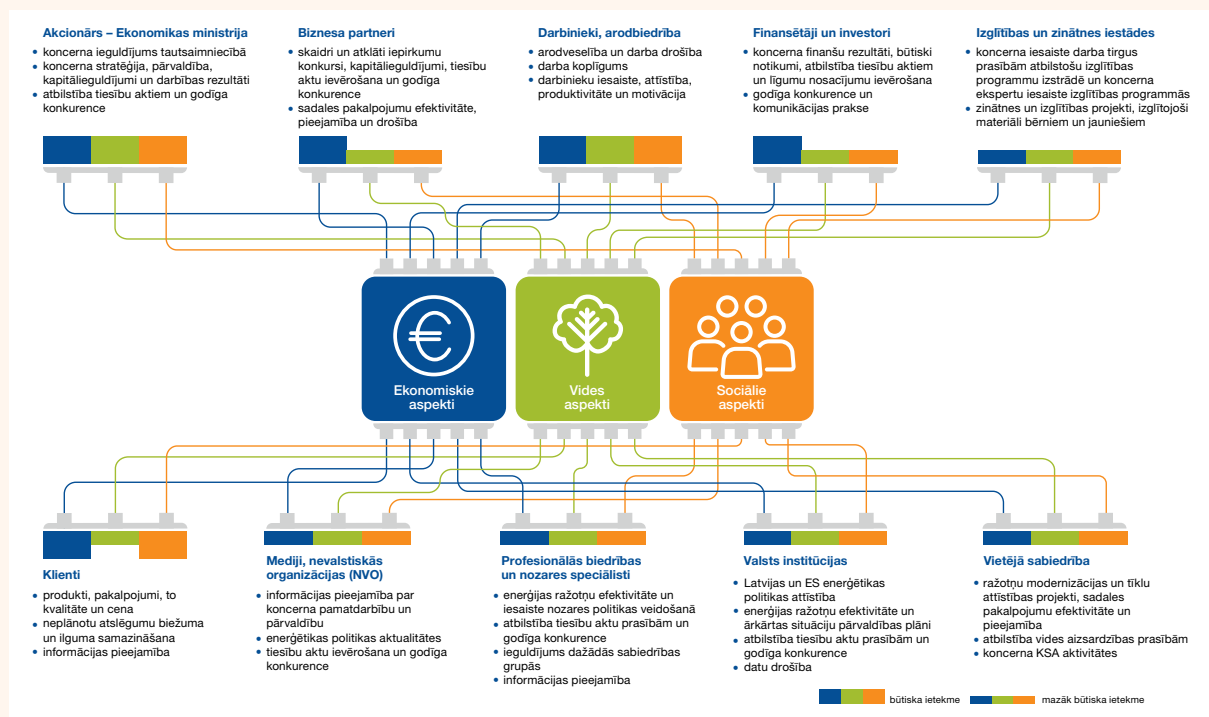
**Akcionārs – Ekonomikas ministrija**
- koncerna ieguldījums tautsaimniecībā
- koncerna stratēģija, pārvaldība, kapitālieguldījumi un darbības rezultāti
- atbilstība tiesību aktiem un godīga konkurence

**Biznesa partneri**
- skaidri un atklāti iepirkumu konkursi, kapitālieguldījumi, tiesību aktu ievērošana un godīga konkurence
- sadales pakalpojumu efektivitāte, pieejamība un drošība

**Darbinieki, arodbiedrība**
- arodveselība un darba drošība
- darba koplīgums
- darbinieku iesaiste, attīstība, produktivitāte un motivācija

**Finansētāji un investori**
- koncerna finanšu rezultāti, būtiski notikumi, atbilstība tiesību aktiem un līgumu nosacījumu ievērošana
- godīga konkurence un komunikācijas prakse

**Izglītības un zinātnes iestādes**
- koncerna iesaiste darba tirgus prasībām atbilstošu izglītības programmu izstrādē un koncerna ekspertu iesaiste izglītības programmās
- zinātnes un izglītības projekti, izglītojoši materiāli bērniem un jauniešiem

Ekonomiskie aspekti

Vides aspekti

Sociālie aspekti

**Klienti**
- produkti, pakalpojumi, to kvalitāte un cena
- neplānotu atslēgumu biežuma un ilguma samazināšana
- informācijas pieejamība

**Mediji, nevalstiskās organizācijas (NVO)**
- informācijas pieejamība par koncerna pamatdarbību un pārvaldību
- enerģētikas politikas aktualitātes
- tiesību aktu ievērošana un godīga konkurence

**Profesionālās biedrības un nozares speciālisti**
- enerģijas ražotņu efektivitāte un iesaiste nozares politikas veidošanā
- atbilstība tiesību aktu prasībām un godīga konkurence
- ieguldījums dažādās sabiedrības grupās
- informācijas pieejamība

**Valsts institūcijas**
- Latvijas un ES enerģētikas politikas attīstība
- enerģijas ražotņu efektivitāte un ārkārtas situāciju pārvaldības plāni
- atbilstība tiesību aktu prasībām un godīga konkurence
- datu drošība

**Vietējā sabiedrība**
- ražotņu modernizācijas un tīklu attīstības projekti, sadales pakalpojumu efektivitāte un pieejamība
- atbilstība vides aizsardzības prasībām
- koncerna KSA aktivitātes

būtiska ietekme

mazāk būtiska ietekme